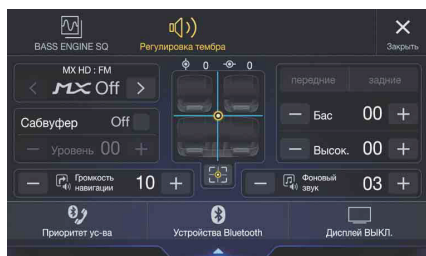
BASS ENGINE SQ
Регулировка тембра
Закрыть

MX HD : FM
MX Off
Сабвуфер Off
Уровень 00

0 0

передние задние
Бас 00
Высок. 00

Громкость навигации 10
Фоновый звук 03

Приоритет ус-ва
Устройства Bluetooth
Дисплей ВЫКЛ.